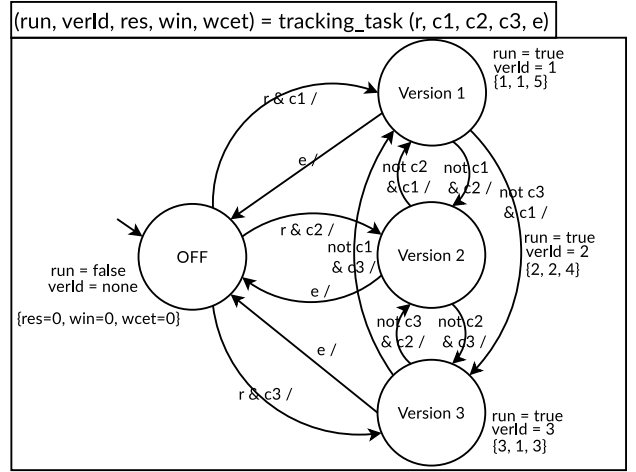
(run, verId, res, win, wcet) = tracking_task (r, c1, c2, c3, e)

run = true
verId = 1
{1, 1, 5}

Version 1

r & c1 /

e /

not c2 & c1 /

not c1 & c2 /

not c3 & c1 /

OFF

r & c2 /

not c1 & c3 /

Version 2

run = true
verId = 2
{2, 2, 4}

run = false
verId = none

e /

{res=0, win=0, wcet=0}

not c3 & c2 /

not c2 & c3 /

e /

r & c3 /

Version 3

run = true
verId = 3
{3, 1, 3}